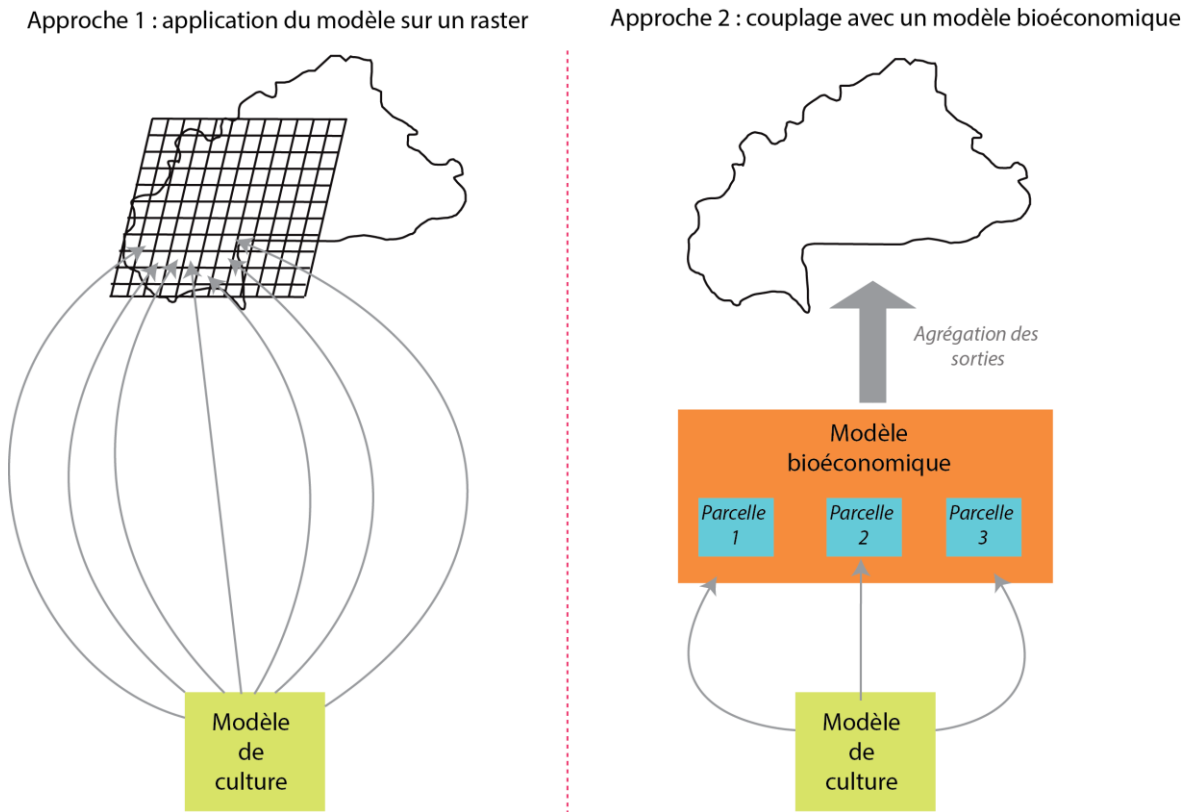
Approche 1 : application du modèle sur un raster

Modèle de culture

Approche 2 : couplage avec un modèle bioéconomique

Agrégation des sorties

Modèle bioéconomique

Parcelle 1

Parcelle 2

Parcelle 3

Modèle de culture